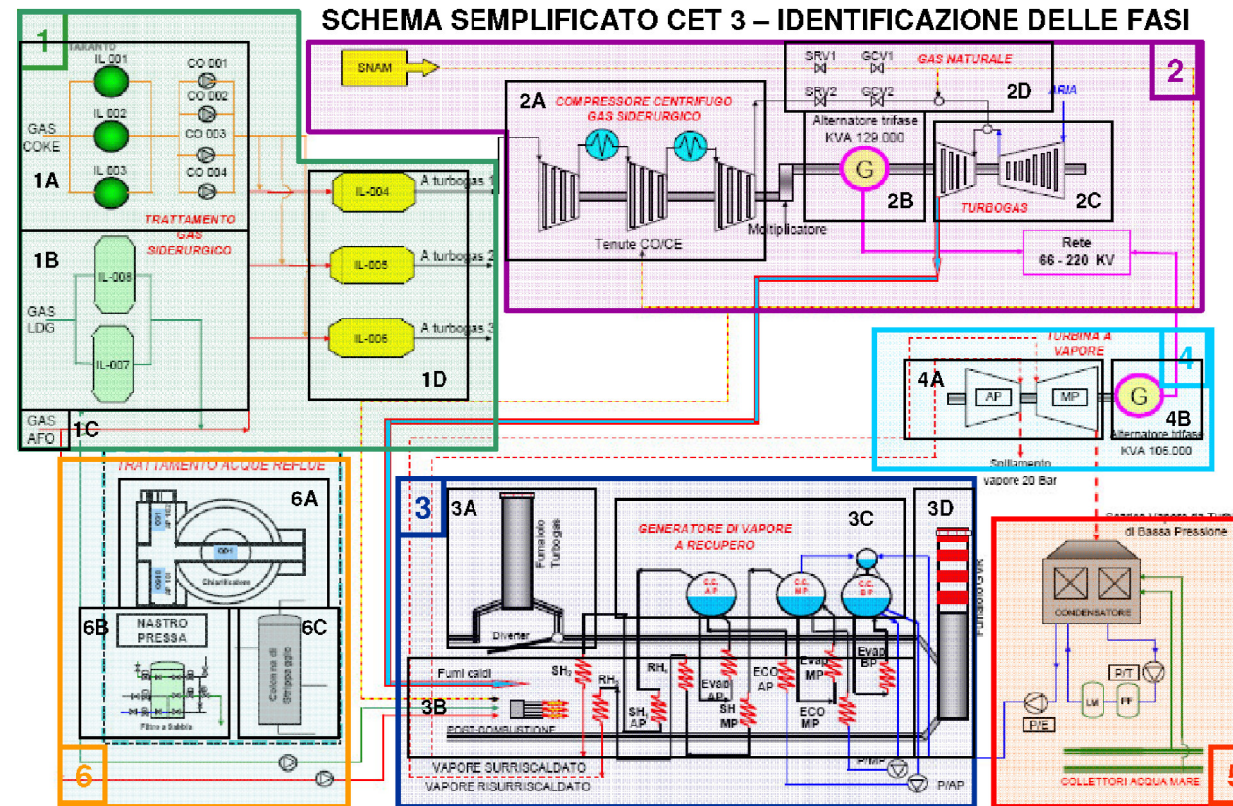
SCHEMA SEMPLIFICATO CET 3 – IDENTIFICAZIONE DELLE FASI

1
TARANTO
IL 001
IL 002
IL 003
CO 001
CO 002
CO 003
CO 004
GAS COKE
1A
TRATTAMENTO GAS SIDERURGICO
1B
IL-008
IL-007
GAS LDG
GAS AFO
1C
IL-004
IL-005
IL-006
A turbogas 1
A turbogas 2
A turbogas 3
1D

2
SNAM
SRV1
GCV1
SRV2
GCV2
GAS NATURALE
2D
ARIA
2A
COMPRESSORE CENTRIFUGO GAS SIDERURGICO
Tenute CO/CE
Moltiplicatore
Alternatore trifase KVA 129.000
G
2B
TURBOGAS
2C
Rete 66 - 220 KV

4
TURBINA A VAPORE
4A
AP
MP
G
4B
Alternatore trifase KVA 105.000
Spillamento vapore 20 Bar

TRATTAMENTO ACQUE REFLUE
6A
Chiarificatore
6B
NASTRO PRESSA
Filtro a Sabbia
6C
Colonna di Stripping
6

3
3A
Fumaiolo Turbogas
Diverter
GENERATORE DI VAPORE A RECUPERO
3C
C.C. AP
C.C. MP
C.C. BP
3D
Fumaiolo GVR
Fumi caldi
SH$_2$
RH$_2$
RH$_1$
SH$_1$ AP
Evap AP
SH MP
ECO AP
Evap MP
ECO MP
Evap BP
3B
POST-COMBUSTIONE
VAPORE SURRISCALDATO
VAPORE RISURRISCALDATO
P/MP
P/AP

Scarico Vapore da Turb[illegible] di Bassa Pressione
CONDENSATORE
P/T
LM
PP
P/E
COLLETTORI ACQUA MARE
5